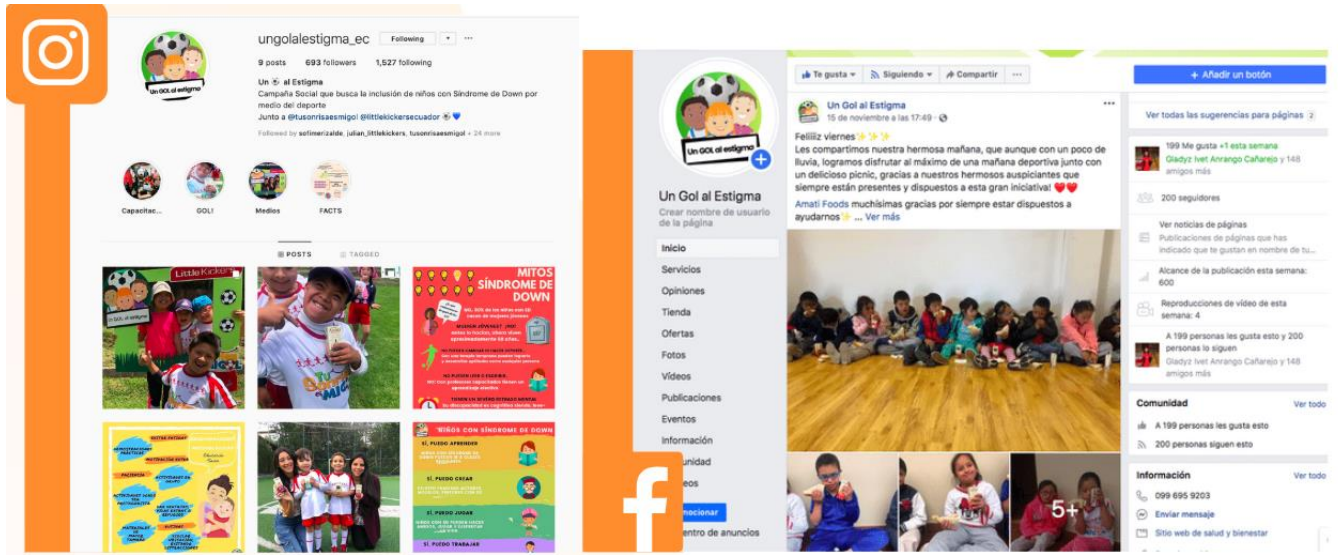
ungolalestigma_ec Following ···

9 posts 693 followers 1,527 following

Un ⚽ al Estigma
Campaña Social que busca la inclusión de niños con Síndrome de Down por medio del deporte
Junto a @tusonrisaesmigol @littlekickersecuador ⚽💙
Followed by sofimerizalde, julian_littlekickers, tusonrisaesmigol + 24 more

Capacitac... GOL! Medios FACTS

POSTS TAGGED

Un GOL al estigma

MITOS SÍNDROME DE DOWN

NIÑOS CON SÍNDROME DE DOWN
SÍ, PUEDO APRENDER
SÍ, PUEDO CRECER
SÍ, PUEDO JUGAR
SÍ, PUEDO TRABAJAR

Un GOL al estigma

Un Gol al Estigma
Crear nombre de usuario de la página

Inicio
Servicios
Opiniones
Tienda
Ofertas
Fotos
Videos
Publicaciones
Eventos
Información
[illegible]unidad
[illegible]eos
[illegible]mocionar
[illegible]entro de anuncios

Te gusta ▾ Siguiendo ▾ Compartir ···

+ Añadir un botón

Un Gol al Estigma
15 de noviembre a las 17:49 · 

Feliiiiz viernes✨✨✨
Les compartimos nuestra hermosa mañana, que aunque con un poco de lluvia, logramos disfrutar al máximo de una mañana deportiva junto con un delicioso picnic, gracias a nuestros hermosos auspiciantes que siempre están presentes y dispuestos a esta gran iniciativa! ❤️❤️
Amati Foods muchísimas gracias por siempre estar dispuestos a ayudarnos✨ ... Ver más

5+

Ver todas las sugerencias para páginas 2

199 Me gusta +1 esta semana
Gladyz Ivet Arrango Cañarejo y 148 amigos más

200 seguidores

Ver noticias de páginas
Publicaciones de páginas que has indicado que te gustan en nombre de tu...

Alcance de la publicación esta semana: 600

Reproducciones de video de esta semana: 4

A 199 personas les gusta esto y 200 personas lo siguen
Gladyz Ivet Arrango Cañarejo y 148 amigos más

Comunidad Ver todo
A 199 personas les gusta esto
200 personas siguen esto

Información Ver todo
099 695 9203
Enviar mensaje
Sitio web de salud y bienestar